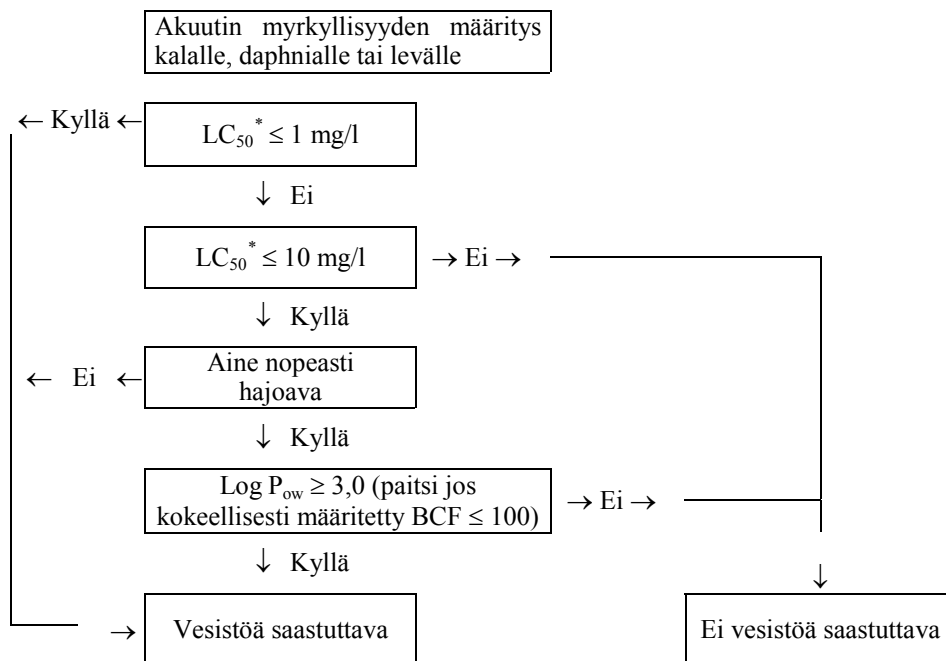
Akuutin myrkyllisyyden määritys kalalle, daphnialle tai levälle

← Kyllä ← $LC_{50}^{*} \leq 1$ mg/l

↓ Ei

$LC_{50}^{*} \leq 10$ mg/l → Ei →

↓ Kyllä

← Ei ← Aine nopeasti hajoava

↓ Kyllä

Log $P_{ow} \geq 3{,}0$ (paitsi jos kokeellisesti määritetty BCF $\leq 100$) → Ei →

↓ Kyllä

↓

→ Vesistöä saastuttava

Ei vesistöä saastuttava